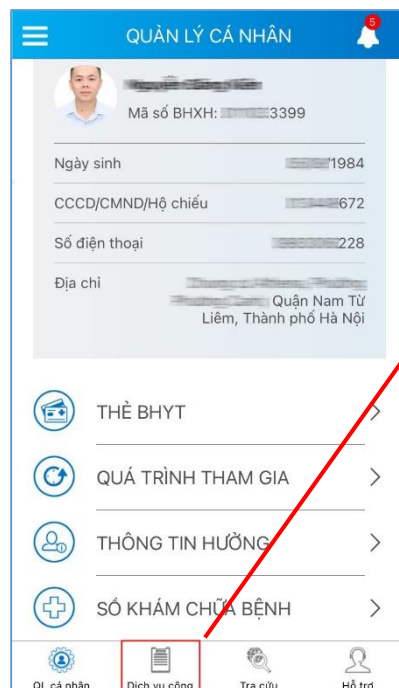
QUẢN LÝ CÁ NHÂN
5

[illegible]
Mã số BHXH: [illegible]3399

Ngày sinh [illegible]1984

CCCD/CMND/Hộ chiếu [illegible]672

Số điện thoại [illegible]228

Địa chỉ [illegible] Quận Nam Từ Liêm, Thành phố Hà Nội

THẺ BHYT

QUÁ TRÌNH THAM GIA

THÔNG TIN HƯỞNG

SỔ KHÁM CHỮA BỆNH

QL cá nhân
Dịch vụ công
Tra cứu
Hỗ trợ